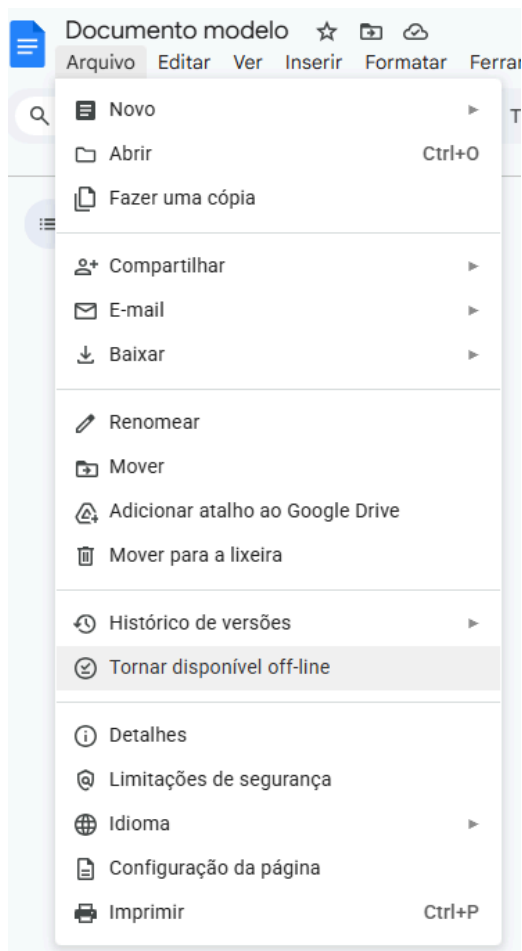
Documento modelo

Arquivo Editar Ver Inserir Formatar Ferrar

Novo

Abrir Ctrl+O

Fazer uma cópia

Compartilhar

E-mail

Baixar

Renomear

Mover

Adicionar atalho ao Google Drive

Mover para a lixeira

Histórico de versões

Tornar disponível off-line

Detalhes

Limitações de segurança

Idioma

Configuração da página

Imprimir Ctrl+P